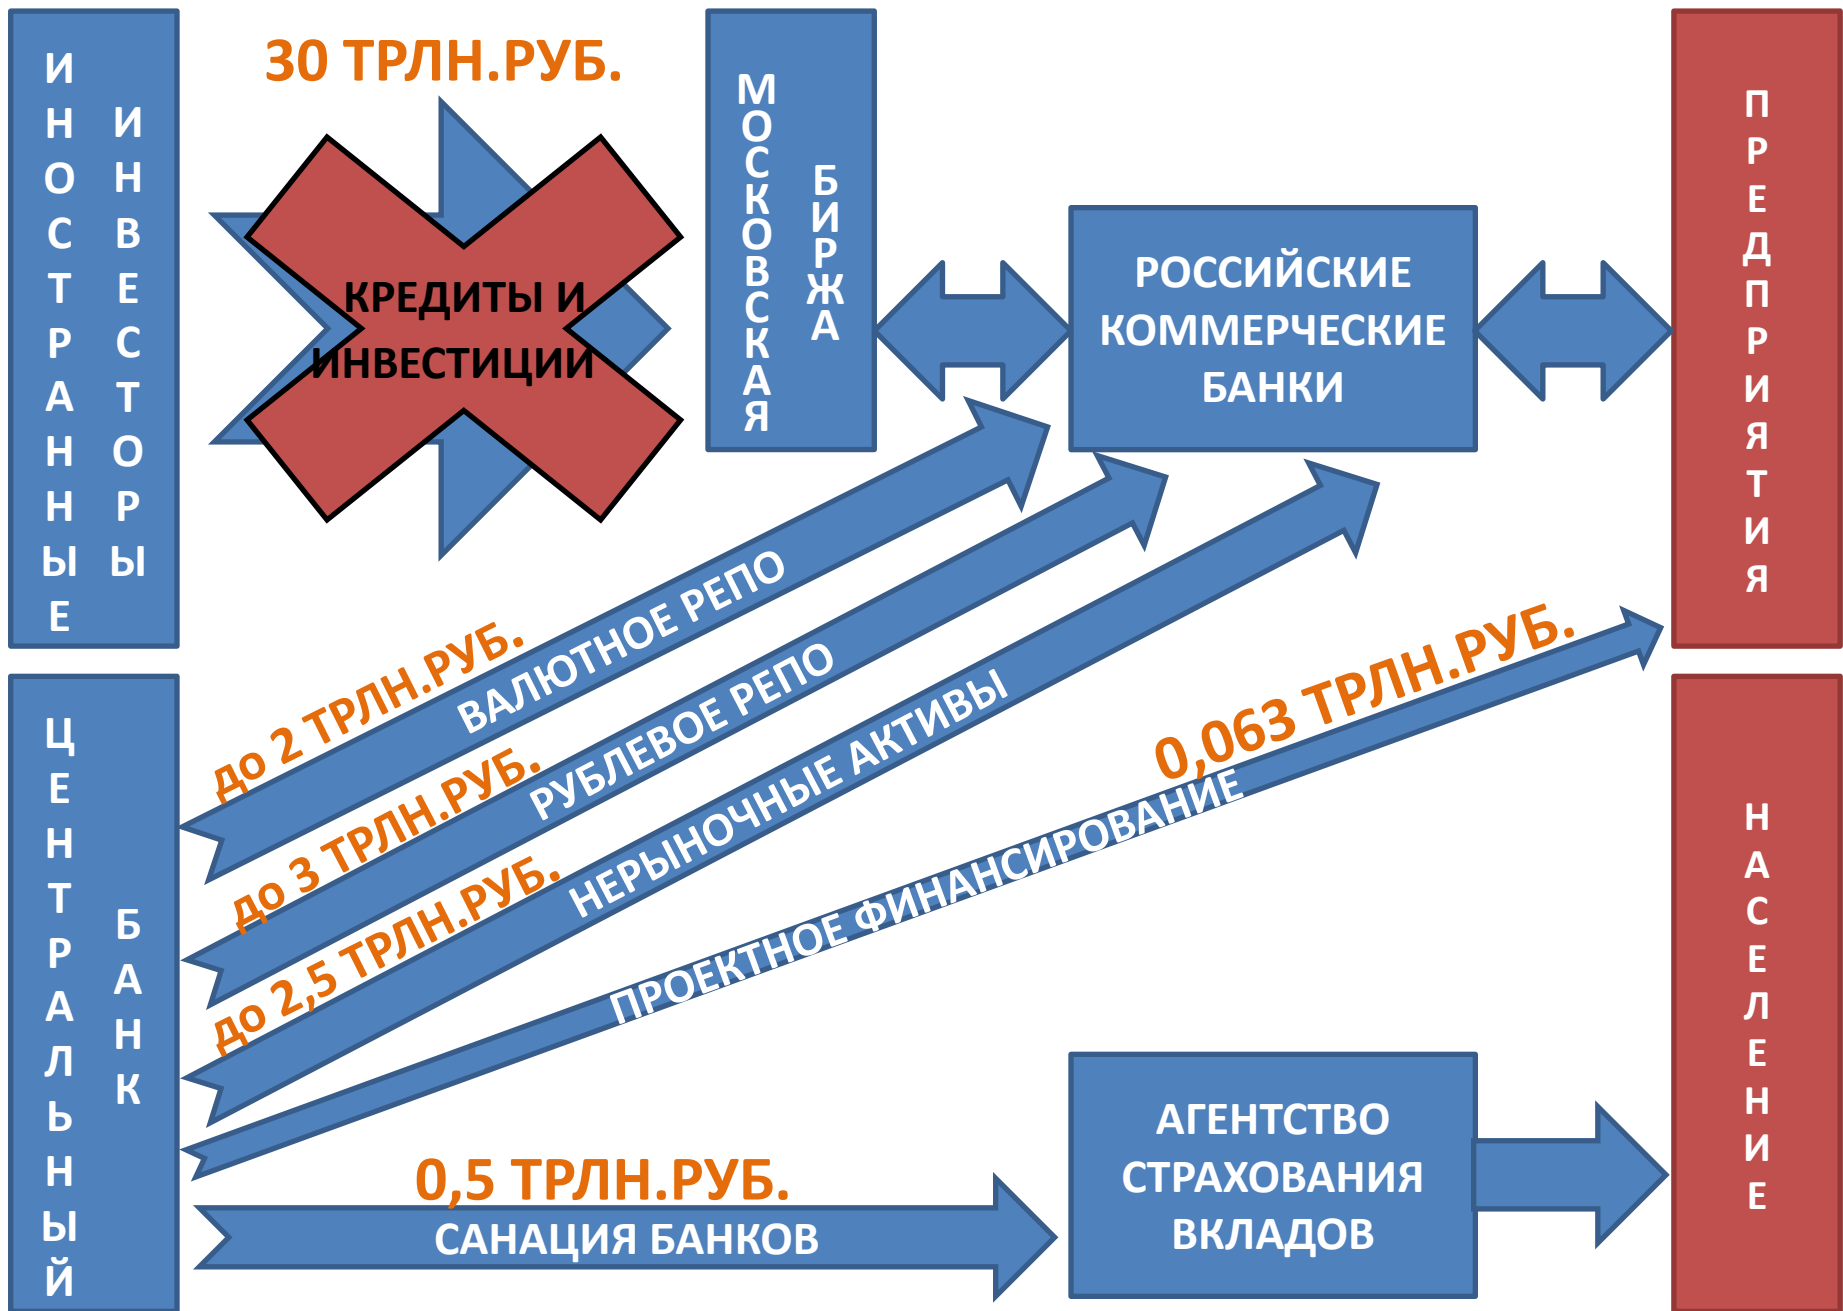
ИНОСТРАННЫЕ ИНВЕСТОРЫ

30 ТРЛН.РУБ.

КРЕДИТЫ И ИНВЕСТИЦИИ

МОСКОВСКАЯ БИРЖА

РОССИЙСКИЕ КОММЕРЧЕСКИЕ БАНКИ

ПРЕДПРИЯТИЯ

ЦЕНТРАЛЬНЫЙ БАНК

до 2 ТРЛН.РУБ.
ВАЛЮТНОЕ РЕПО

до 3 ТРЛН.РУБ.
РУБЛЕВОЕ РЕПО

до 2,5 ТРЛН.РУБ.
НЕРЫНОЧНЫЕ АКТИВЫ

0,063 ТРЛН.РУБ.
ПРОЕКТНОЕ ФИНАНСИРОВАНИЕ

НАСЕЛЕНИЕ

0,5 ТРЛН.РУБ.
САНАЦИЯ БАНКОВ

АГЕНТСТВО СТРАХОВАНИЯ ВКЛАДОВ